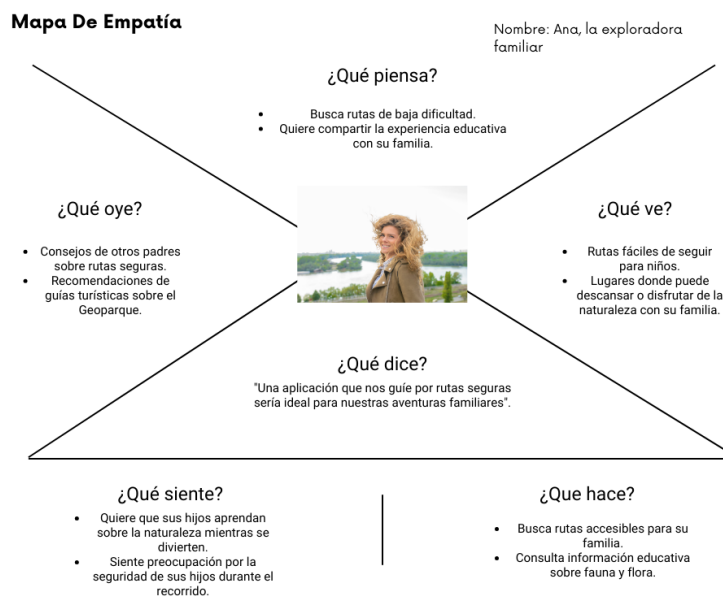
Mapa De Empatía

Nombre: Ana, la exploradora familiar

¿Qué piensa?

- Busca rutas de baja dificultad.
- Quiere compartir la experiencia educativa con su familia.

¿Qué oye?

- Consejos de otros padres sobre rutas seguras.
- Recomendaciones de guías turísticas sobre el Geoparque.

¿Qué ve?

- Rutas fáciles de seguir para niños.
- Lugares donde puede descansar o disfrutar de la naturaleza con su familia.

¿Qué dice?

"Una aplicación que nos guíe por rutas seguras sería ideal para nuestras aventuras familiares".

¿Qué siente?

- Quiere que sus hijos aprendan sobre la naturaleza mientras se divierten.
- Siente preocupación por la seguridad de sus hijos durante el recorrido.

¿Que hace?

- Busca rutas accesibles para su familia.
- Consulta información educativa sobre fauna y flora.